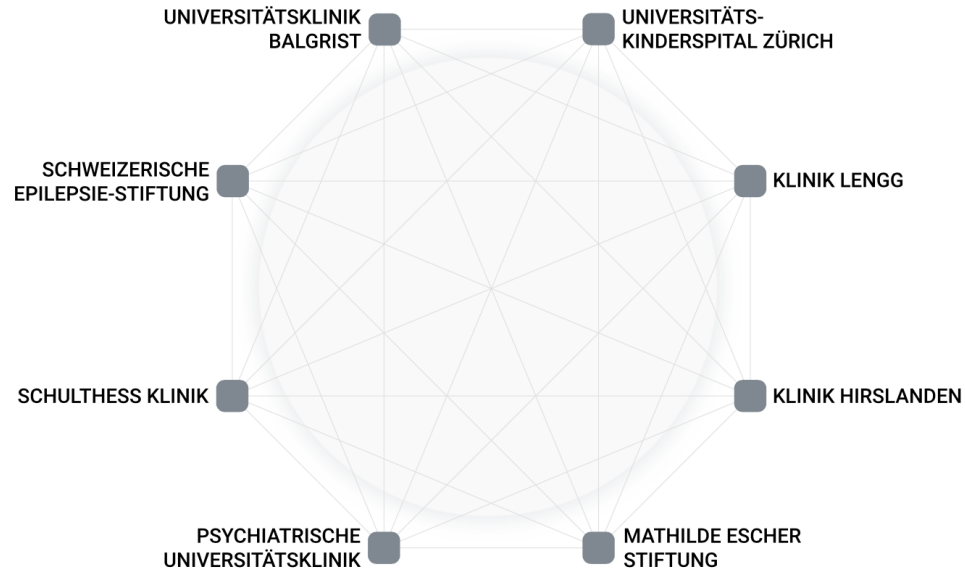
UNIVERSITÄTSKLINIK BALGRIST

UNIVERSITÄTS-KINDERSPITAL ZÜRICH

SCHWEIZERISCHE EPILEPSIE-STIFTUNG

KLINIK LENGG

SCHULTHESS KLINIK

KLINIK HIRSLANDEN

PSYCHIATRISCHE UNIVERSITÄTSKLINIK

MATHILDE ESCHER STIFTUNG